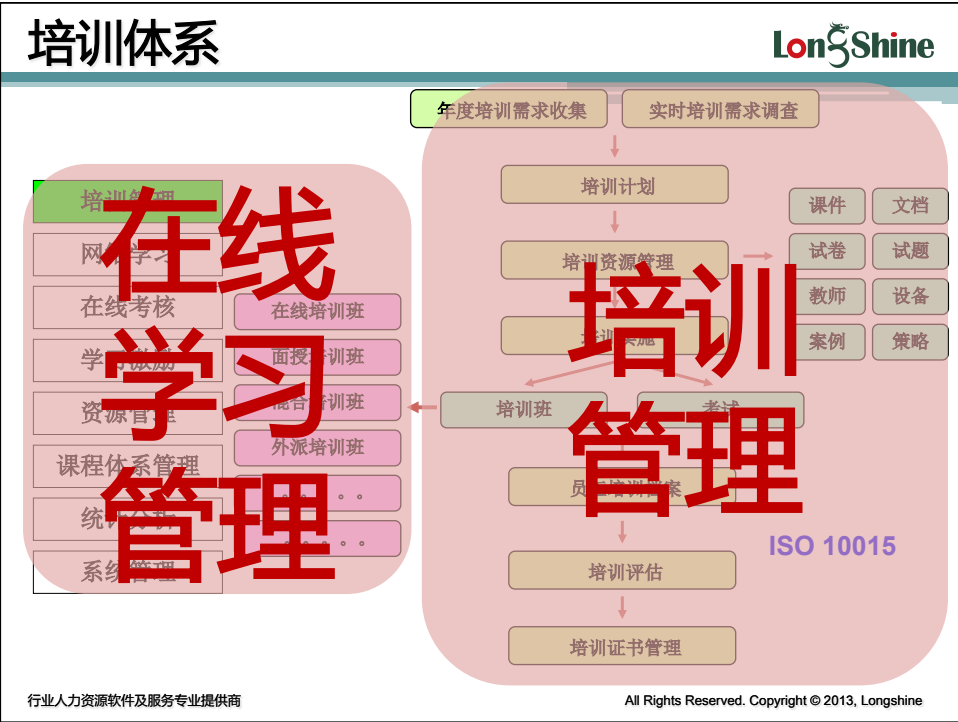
培训体系

LongShine

年度培训需求收集
实时培训需求调查
培训计划
培训资源管理
培训实施
培训班
考试
员工培训档案
培训评估
培训证书管理

课件
文档
试卷
试题
教师
设备
案例
策略

培训管理
网络学习
在线考核
学习激励
资源管理
课程体系管理
统计分析
系统管理

在线培训班
面授培训班
混合培训班
外派培训班
。。。
。。。

在线学习管理

培训管理

ISO 10015

行业人力资源软件及服务专业提供商
All Rights Reserved. Copyright © 2013, Longshine